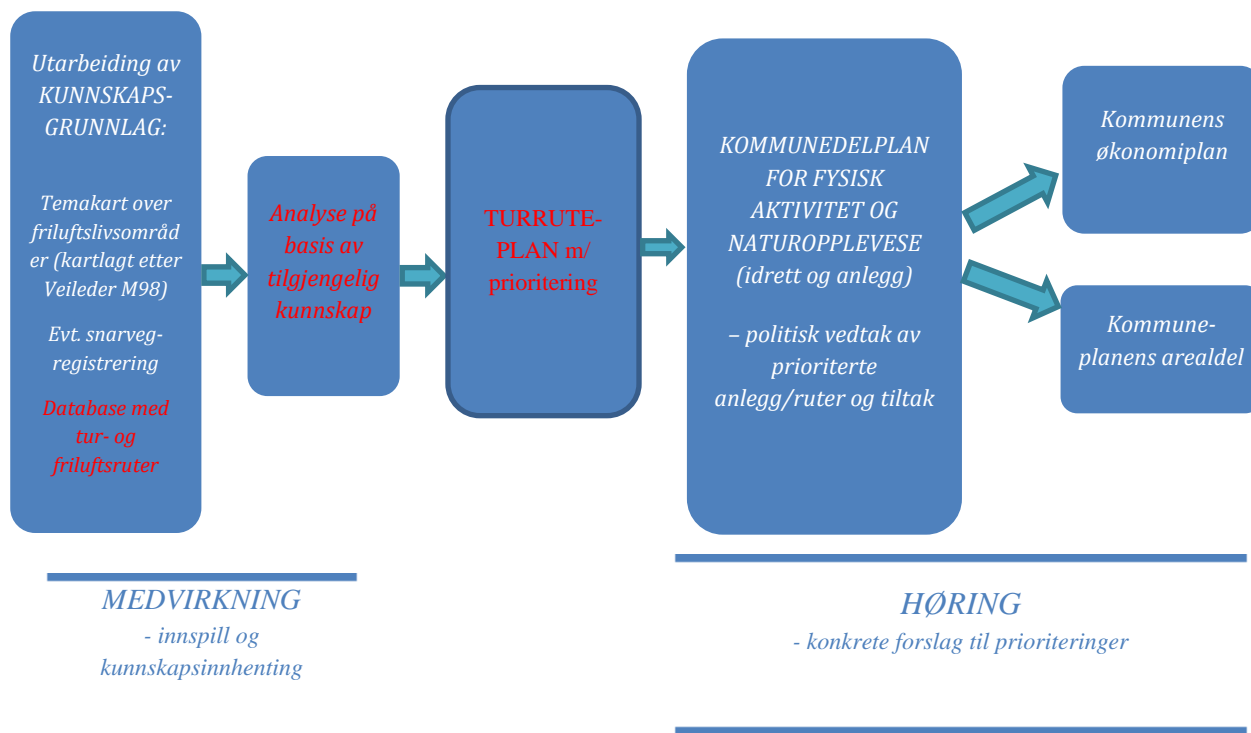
Utarbeiding av KUNNSKAPSGRUNNLAG:

Temakart over friluftslivsområder (kartlagt etter Veileder M98)

Evt. snarvegregistrering

Database med tur- og friluftsruter

Analyse på basis av tilgjengelig kunnskap

TURRUTEPLAN m/ prioritering

KOMMUNEDELPLAN FOR FYSISK AKTIVITET OG NATUROPPLEVESE (idrett og anlegg)

– politisk vedtak av prioriterte anlegg/ruter og tiltak

Kommunens økonomiplan

Kommuneplanens arealdel

MEDVIRKNING
- innspill og kunnskapsinnhenting

HØRING
- konkrete forslag til prioriteringer